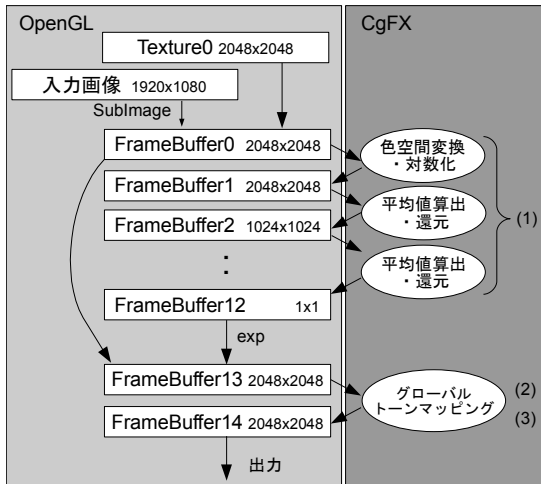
OpenGL

CgFX

Texture0 2048x2048

入力画像 1920x1080

SubImage

FrameBuffer0 2048x2048

色空間変換
・対数化

FrameBuffer1 2048x2048

平均値算出
・還元

FrameBuffer2 1024x1024

(1)

:

平均値算出
・還元

FrameBuffer12 1x1

exp

FrameBuffer13 2048x2048

グローバル
トーンマッピング

(2)

FrameBuffer14 2048x2048

(3)

出力